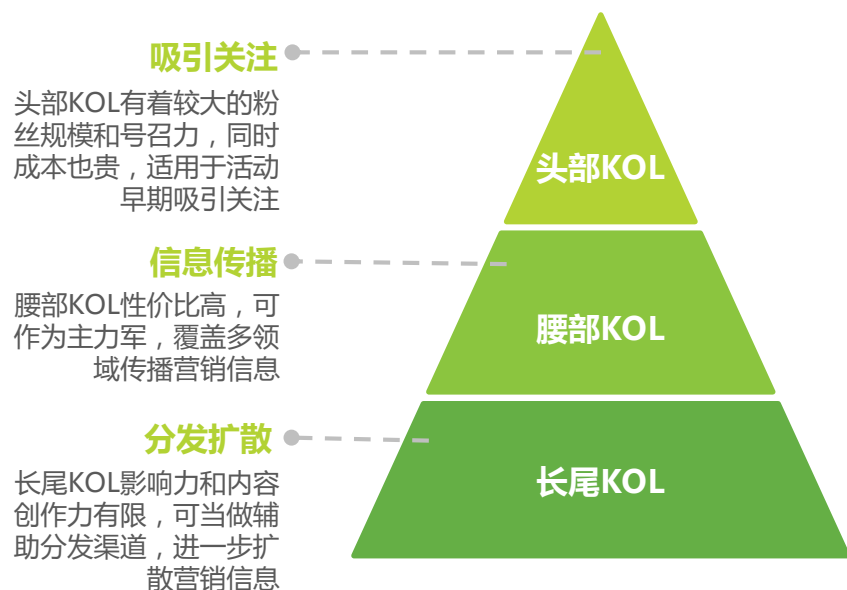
吸引关注

头部KOL有着较大的粉丝规模和号召力，同时成本也贵，适用于活动早期吸引关注

头部KOL

信息传播

腰部KOL性价比高，可作为主力军，覆盖多领域传播营销信息

腰部KOL

分发扩散

长尾KOL影响力和内容创作力有限，可当做辅助分发渠道，进一步扩散营销信息

长尾KOL